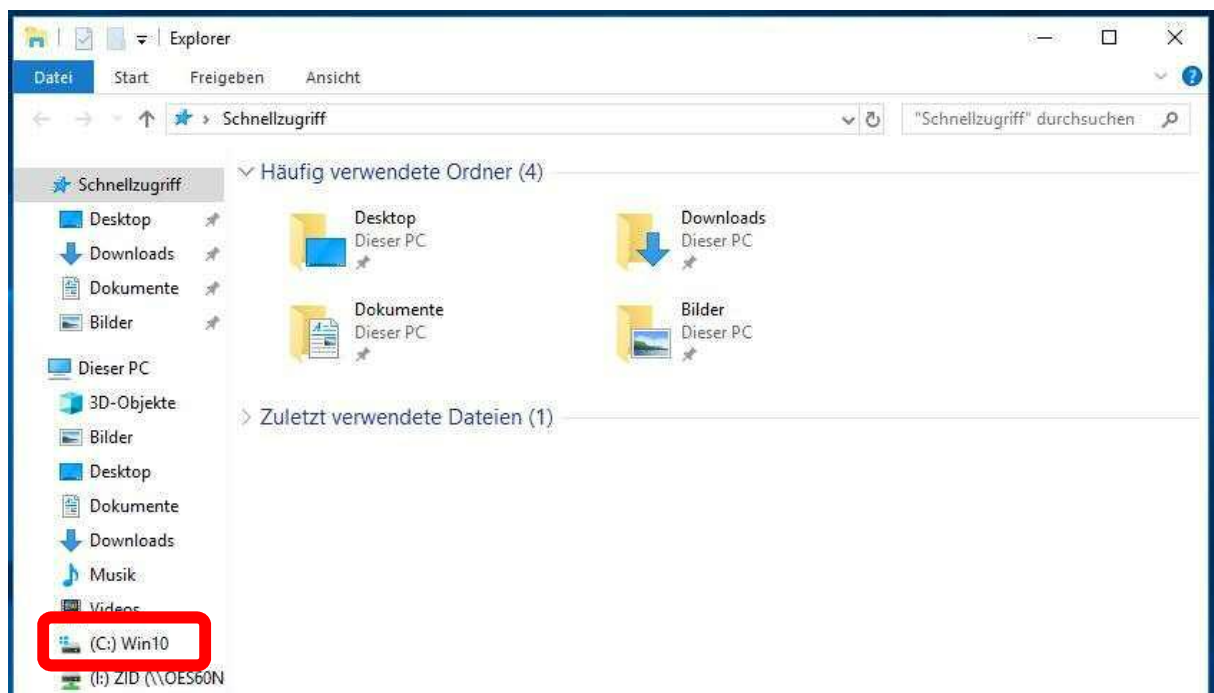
Explorer

Datei Start Freigeben Ansicht

Schnellzugriff

"Schnellzugriff" durchsuchen

Schnellzugriff
Desktop
Downloads
Dokumente
Bilder

Dieser PC
3D-Objekte
Bilder
Desktop
Dokumente
Downloads
Musik
Videos
(C:) Win10
(I:) ZID (\\OES60N

Häufig verwendete Ordner (4)

Desktop
Dieser PC

Downloads
Dieser PC

Dokumente
Dieser PC

Bilder
Dieser PC

Zuletzt verwendete Dateien (1)